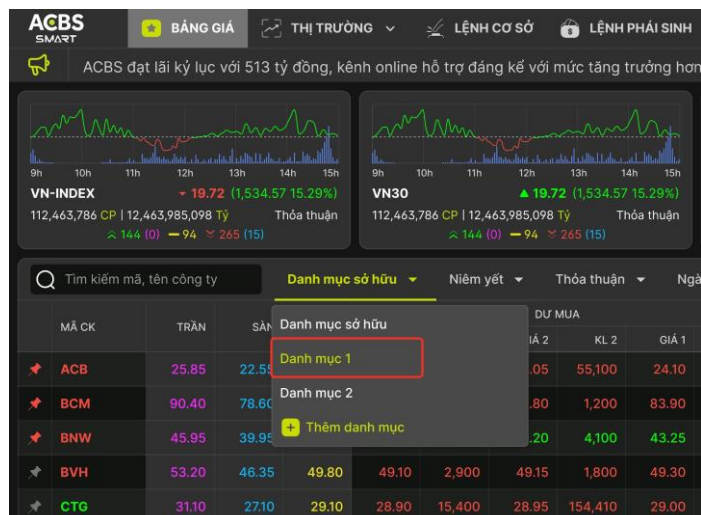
ACBS SMART

BẢNG GIÁ | THỊ TRƯỜNG | LỆNH CƠ SỞ | LỆNH PHÁI SINH

ACBS đạt lãi kỷ lục với 513 tỷ đồng, kênh online hỗ trợ đáng kể với mức tăng trưởng hơn

9h 10h 11h 12h 13h 14h 15h
VN-INDEX ▾ 19.72 (1,534.57 15.29%)
112,463,786 CP | 12,463,985,098 Tỷ Thỏa thuận
144 (0) — 94 265 (15)

9h 10h 11h 12h 13h 14h 15h
VN30 ▲ 19.72 (1,534.57 15.29%)
112,463,786 CP | 12,463,985,098 Tỷ Thỏa thuận
144 (0) — 94 265 (15)

Tìm kiếm mã, tên công ty | Danh mục sở hữu | Niêm yết | Thỏa thuận | Ngà

Danh mục sở hữu
Danh mục 1
Danh mục 2
Thêm danh mục

| MÃ CK | TRẦN | SÀN | | | | DƯ MUA GIÁ 2 | KL 2 | GIÁ 1 |
|---|---|---|---|---|---|---|---|---|
| ACB | 25.85 | 22.55 | | | | .05 | 55,100 | 24.10 |
| BCM | 90.40 | 78.60 | | | | .80 | 1,200 | 83.90 |
| BNW | 45.95 | 39.95 | | | | .20 | 4,100 | 43.25 |
| BVH | 53.20 | 46.35 | 49.80 | 49.10 | 2,900 | 49.15 | 1,800 | 49.30 |
| CTG | 31.10 | 27.10 | 29.10 | 28.90 | 15,400 | 28.95 | 154,410 | 29.00 |